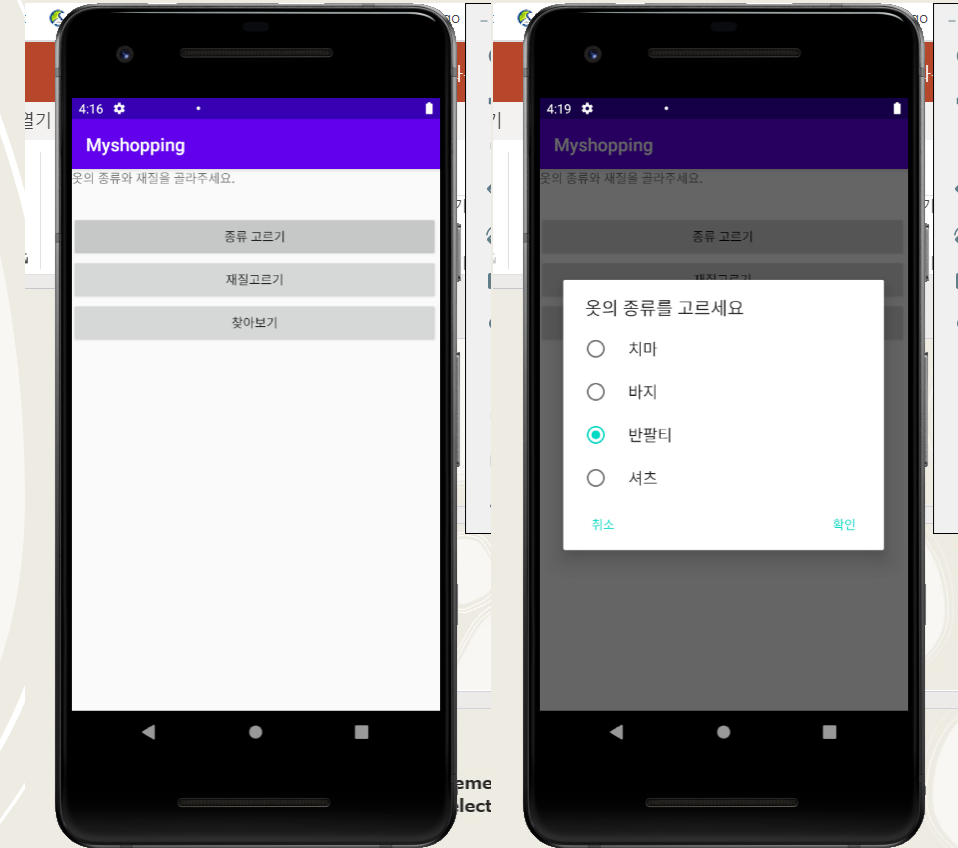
4:16

Myshopping

옷의 종류와 재질을 골라주세요.

종류 고르기

재질고르기

찾아보기

4:19

Myshopping

옷의 종류와 재질을 골라주세요.

종류 고르기

옷의 종류를 고르세요

치마

바지

반팔티

셔츠

취소

확인